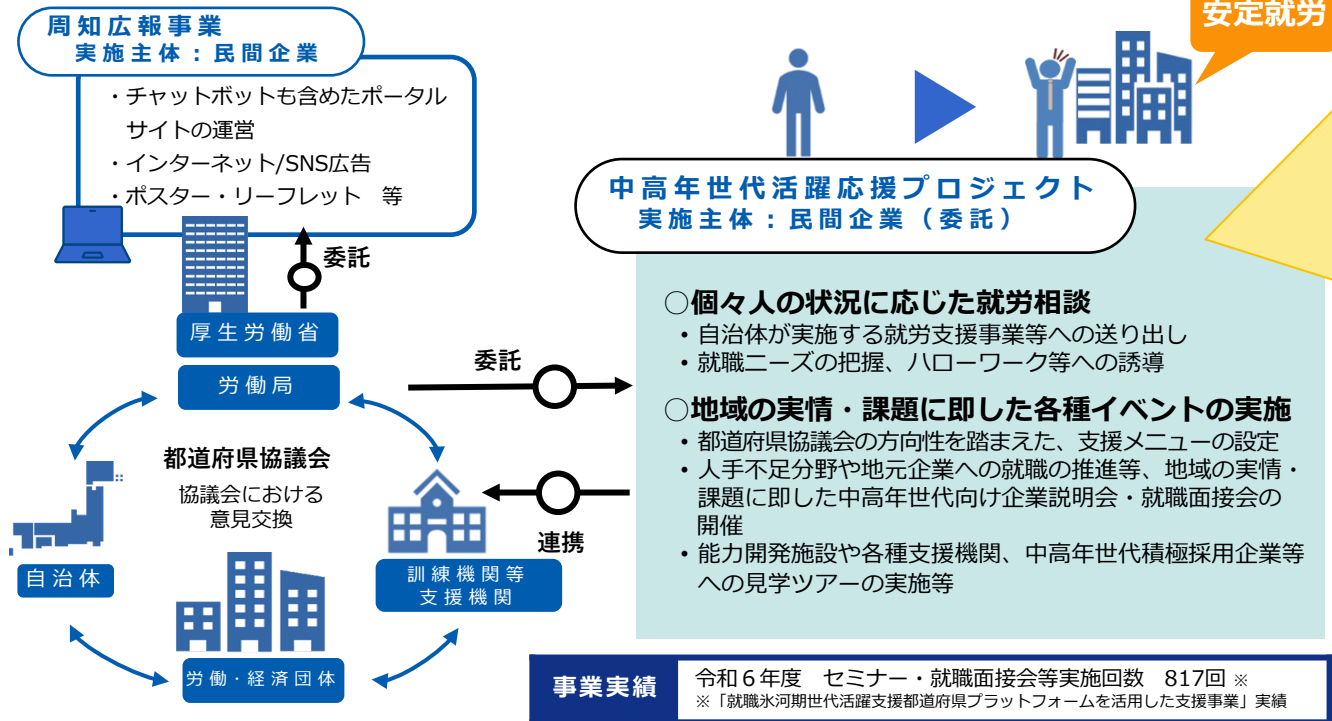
周知広報事業
実施主体：民間企業

・チャットボットも含めたポータルサイトの運営
・インターネット/SNS広告
・ポスター・リーフレット　等

安定就労

中高年世代活躍応援プロジェクト
実施主体：民間企業（委託）

委託

厚生労働省

労働局

委託

○個々人の状況に応じた就労相談
・自治体が実施する就労支援事業等への送り出し
・就職ニーズの把握、ハローワーク等への誘導

○地域の実情・課題に即した各種イベントの実施
・都道府県協議会の方向性を踏まえた、支援メニューの設定
・人手不足分野や地元企業への就職の推進等、地域の実情・課題に即した中高年世代向け企業説明会・就職面接会の開催
・能力開発施設や各種支援機関、中高年世代積極採用企業等への見学ツアーの実施等

都道府県協議会
協議会における意見交換

連携

自治体

訓練機関等
支援機関

労働・経済団体

| 事業実績 | 令和６年度　セミナー・就職面接会等実施回数　817回 ※<br>※「就職氷河期世代活躍支援都道府県プラットフォームを活用した支援事業」実績 |
|---|---|